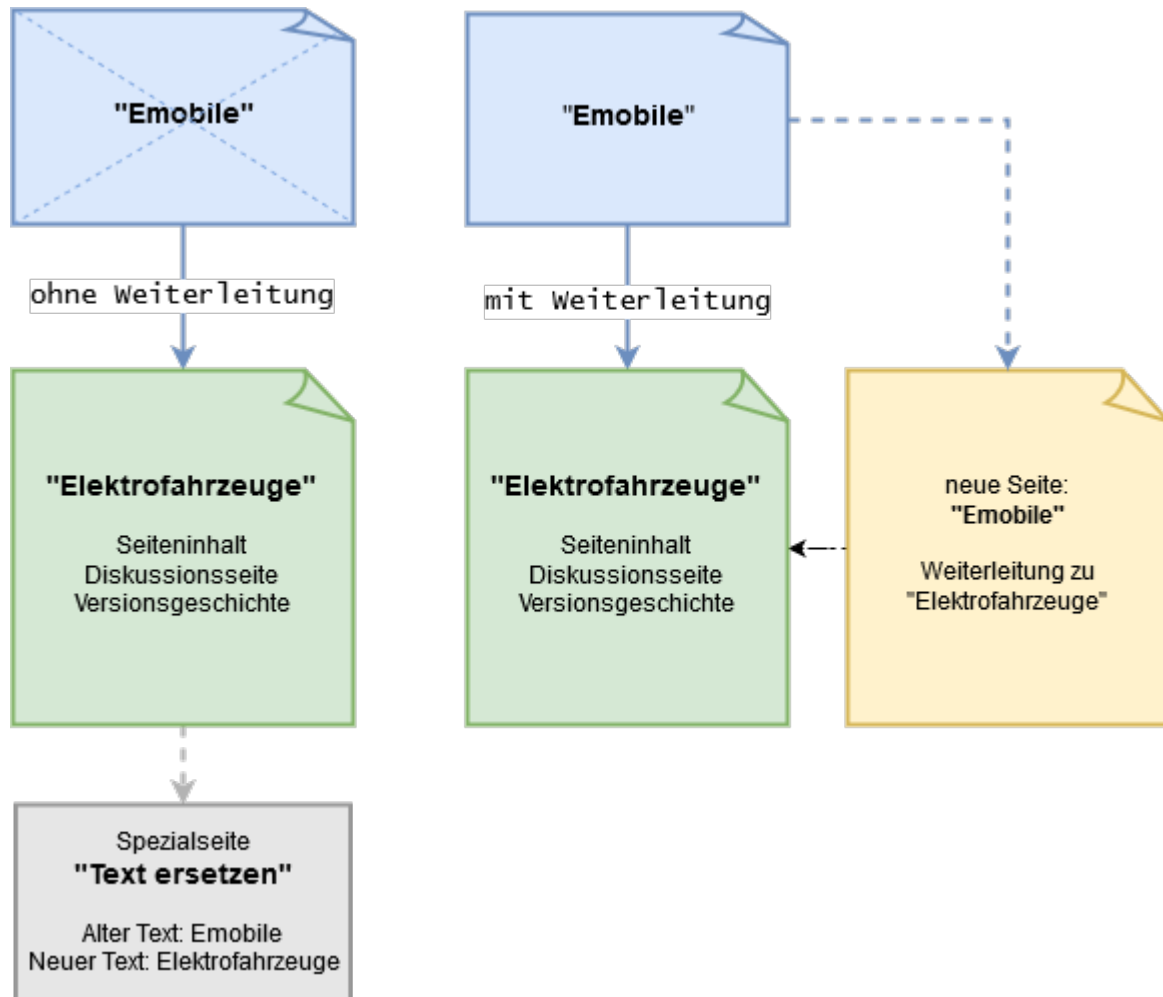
"Emobile"

ohne Weiterleitung

"Elektrofahrzeuge"

Seiteninhalt
Diskussionsseite
Versionsgeschichte

Spezialseite
"Text ersetzen"

Alter Text: Emobile
Neuer Text: Elektrofahrzeuge

"Emobile"

mit Weiterleitung

"Elektrofahrzeuge"

Seiteninhalt
Diskussionsseite
Versionsgeschichte

neue Seite:
"Emobile"

Weiterleitung zu
"Elektrofahrzeuge"